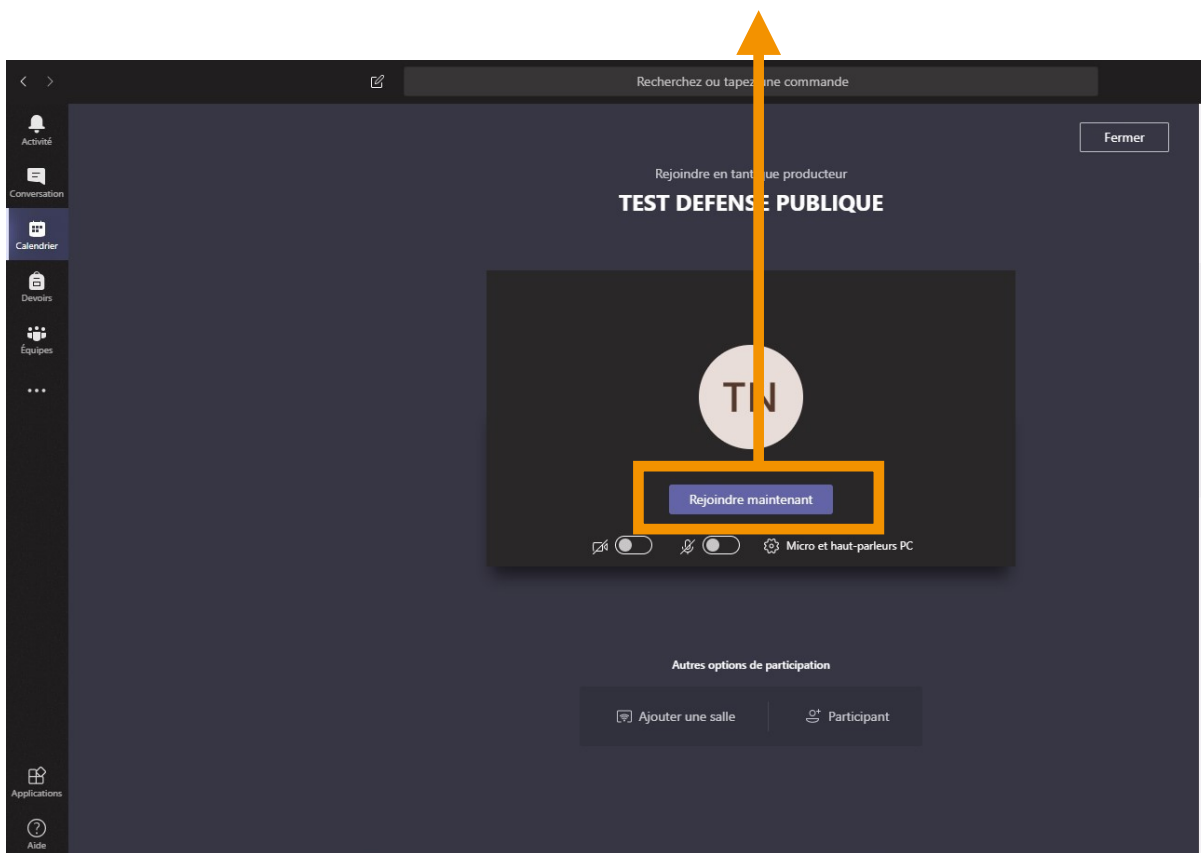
Recherchez ou tapez une commande

Activité
Conversation
Calendrier
Devoirs
Équipes
...

Fermer

Rejoindre en tant que producteur

TEST DEFENSE PUBLIQUE

TN

Rejoindre maintenant

Micro et haut-parleurs PC

Autres options de participation

Ajouter une salle

Participant

Applications

Aide